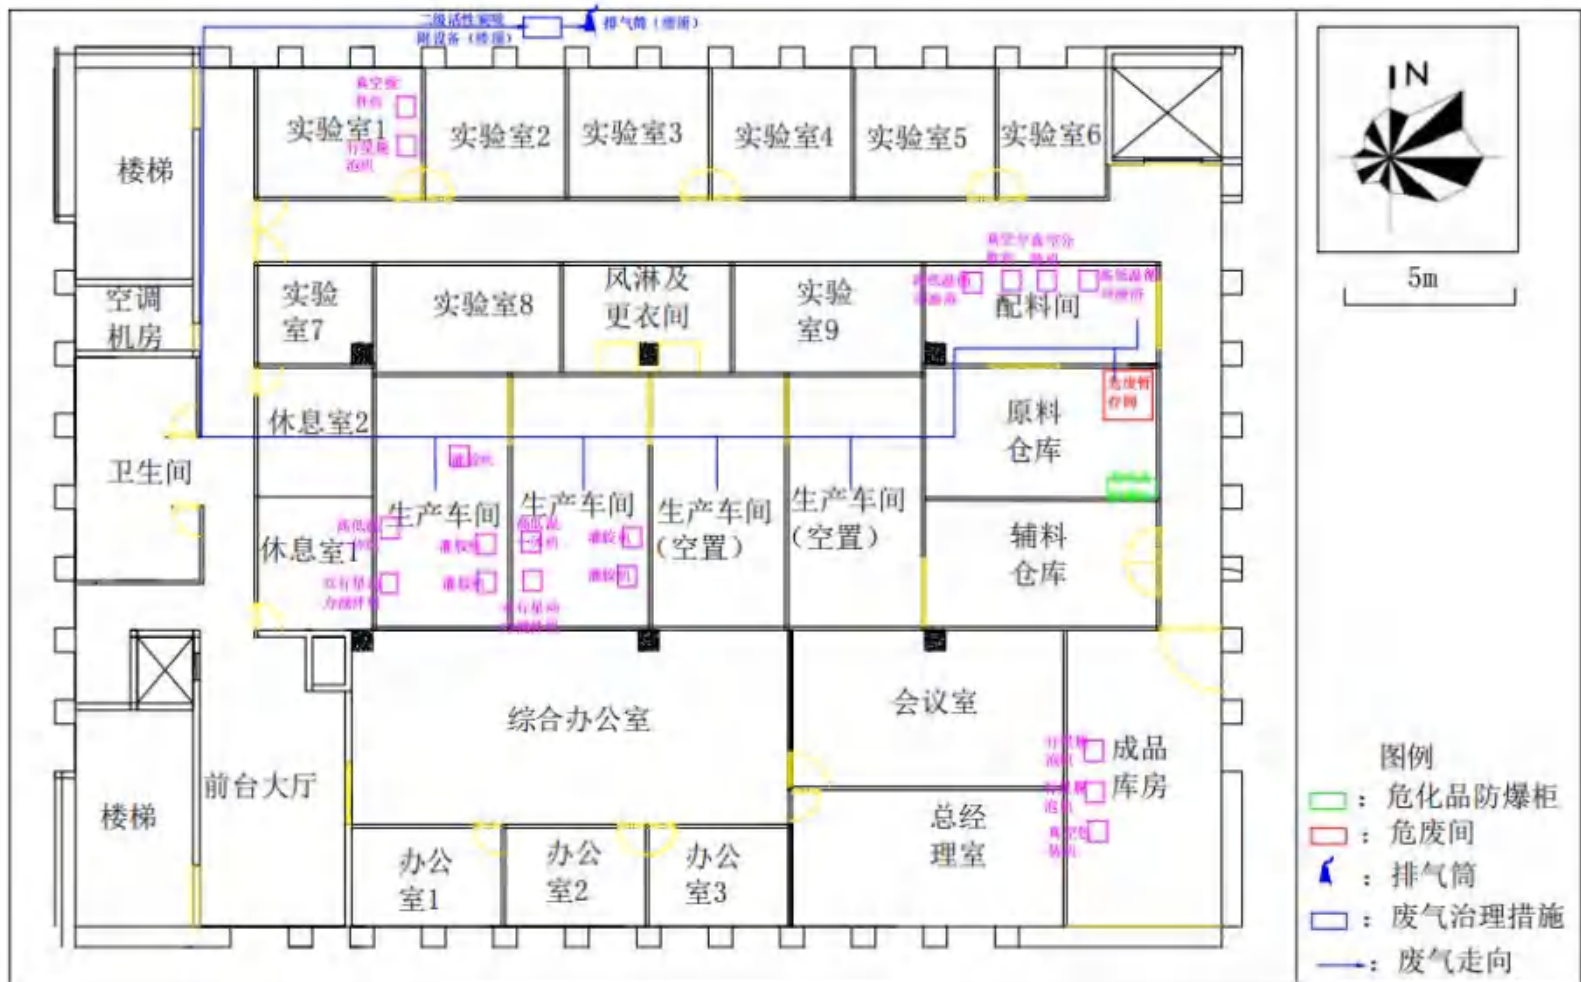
二级活性炭吸附设备（楼顶）
排气筒（楼顶）

楼梯
实验室1
实验室2
实验室3
实验室4
实验室5
实验室6
空调机房
实验室7
实验室8
风淋及更衣间
实验室9
配料间
休息室2
卫生间
原料仓库
危废暂存间
生产车间
生产车间
生产车间（空置）
生产车间（空置）
休息室1
辅料仓库
综合办公室
会议室
前台大厅
成品库房
楼梯
总经理室
办公室1
办公室2
办公室3

N
5m

图例
：危化品防爆柜
：危废间
：排气筒
：废气治理措施
：废气走向